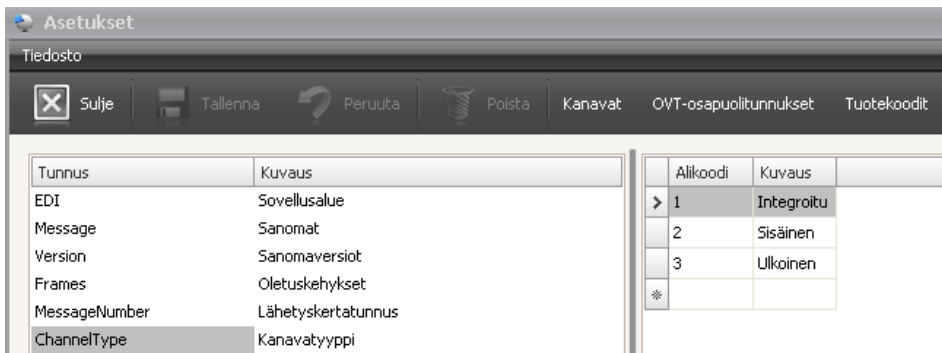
Asetukset

Tiedosto

Sulje Tallenna Peruuta Poista Kanavat OVT-osapuolitunnukset Tuotekoodit

| Tunnus | Kuvaus |
|---|---|
| EDI | Sovellusalue |
| Message | Sanomat |
| Version | Sanomaversiot |
| Frames | Oletuskehykset |
| MessageNumber | Lähetyskertatunnus |
| ChannelType | Kanavatyyppi |

| Alikoodi | Kuvaus |
|---|---|
| 1 | Integroitu |
| 2 | Sisäinen |
| 3 | Ulkoinen |